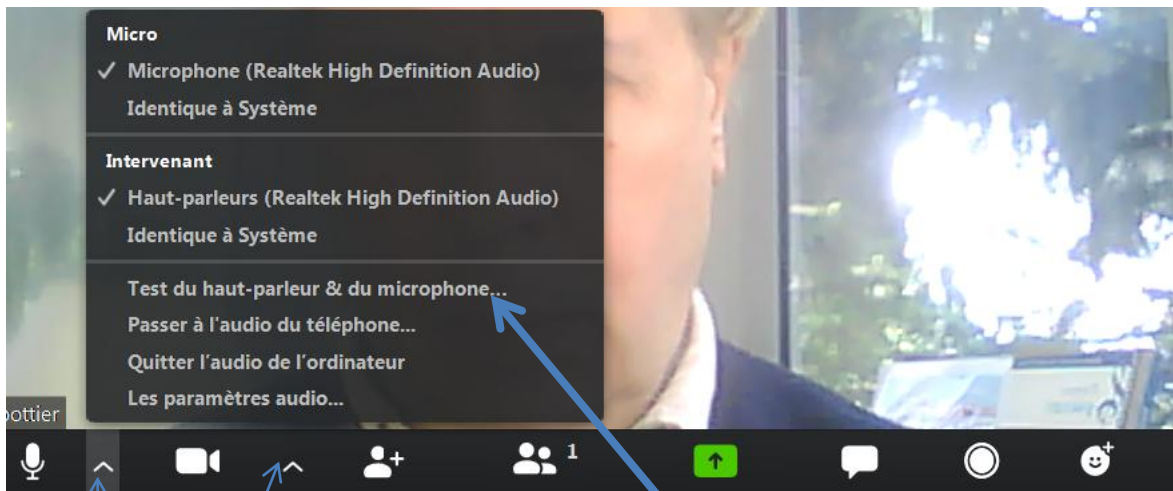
Micro
✓ Microphone (Realtek High Definition Audio)
Identique à Système

Intervenant
✓ Haut-parleurs (Realtek High Definition Audio)
Identique à Système

Test du haut-parleur & du microphone...
Passer à l'audio du téléphone...
Quitter l'audio de l'ordinateur
Les paramètres audio...

oottier

1